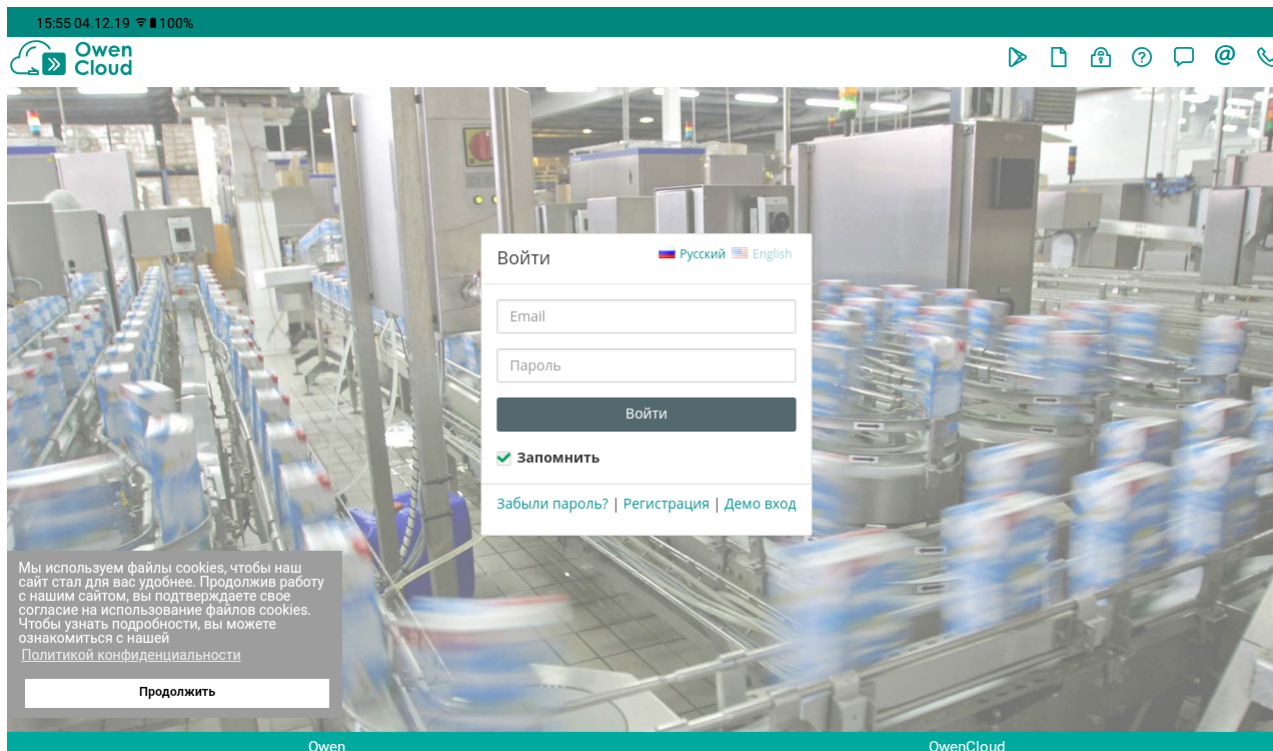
15:55 04.12.19 100%

Owen Cloud

Войти

Русский English

Email

Пароль

Войти

Запомнить

Забыли пароль? | Регистрация | Демо вход

Мы используем файлы cookies, чтобы наш сайт стал для вас удобнее. Продолжив работу с нашим сайтом, вы подтверждаете свое согласие на использование файлов cookies. Чтобы узнать подробности, вы можете ознакомиться с нашей Политикой конфиденциальности

Продолжить

Owen

OwenCloud